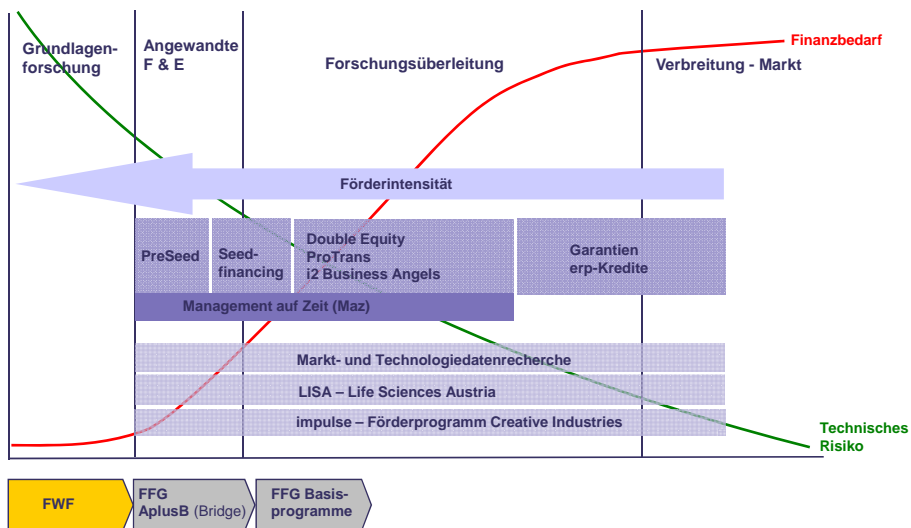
Grundlagenforschung

Angewandte F & E

Forschungsüberleitung

Verbreitung - Markt

Finanzbedarf

Förderintensität

PreSeed

Seedfinancing

Double Equity
ProTrans
i2 Business Angels

Garantien
erp-Kredite

Management auf Zeit (Maz)

Markt- und Technologiedatenrecherche

LISA – Life Sciences Austria

impulse – Förderprogramm Creative Industries

Technisches Risiko

FWF

FFG AplusB (Bridge)

FFG Basisprogramme